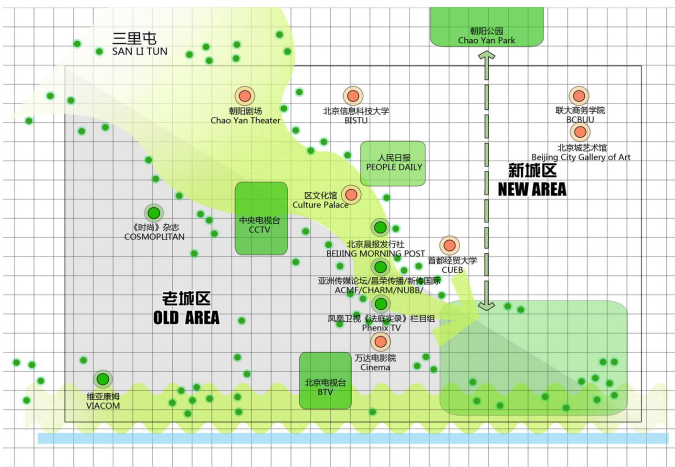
三里屯
SAN LI TUN

朝阳公园
Chao Yan Park

朝阳剧场
Chao Yan Theater

北京信息科技大学
BISTU

联大商务学院
BCBUU

北京城艺术馆
Beijing City Gallery of Art

人民日报
PEOPLE DAILY

新城区
NEW AREA

区文化馆
Culture Palace

中央电视台
CCTV

《时尚》杂志
COSMOPLITAN

北京晨报发行社
BEIJING MORNING POST

首都经贸大学
CUEB

亚洲传媒论坛/昌荣传播/新橙国际
ACMF/CHARM/NUBB/

老城区
OLD AREA

凤凰卫视《法眼实录》栏目组
Phenix TV

万达电影院
Cinema

北京电视台
BTV

维亚康姆
VIACOM